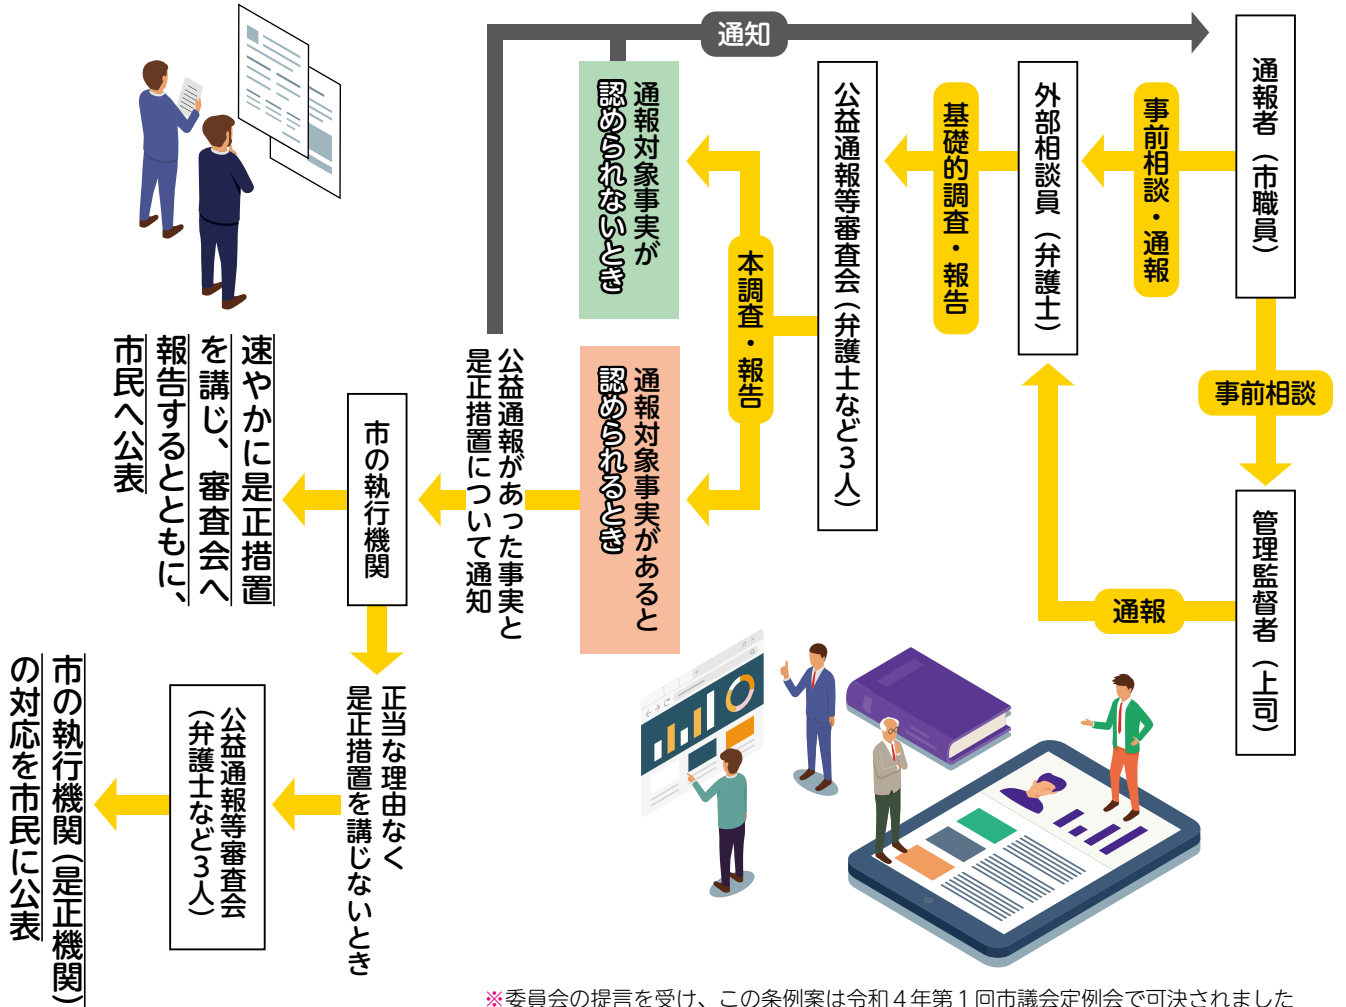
通報者（市職員）

事前相談・通報

外部相談員（弁護士）

基礎的調査・報告

公益通報等審査会（弁護士など3人）

本調査・報告

通報対象事実が認められないとき

通知

通報対象事実があると認められるとき

事前相談

管理監督者（上司）

通報

公益通報があった事実と是正措置について通知

市の執行機関

速やかに是正措置を講じ、審査会へ報告するとともに、市民へ公表

正当な理由なく是正措置を講じないとき

公益通報等審査会（弁護士など3人）

市の執行機関（是正機関）の対応を市民に公表

※委員会の提言を受け、この条例案は令和４年第１回市議会定例会で可決されました